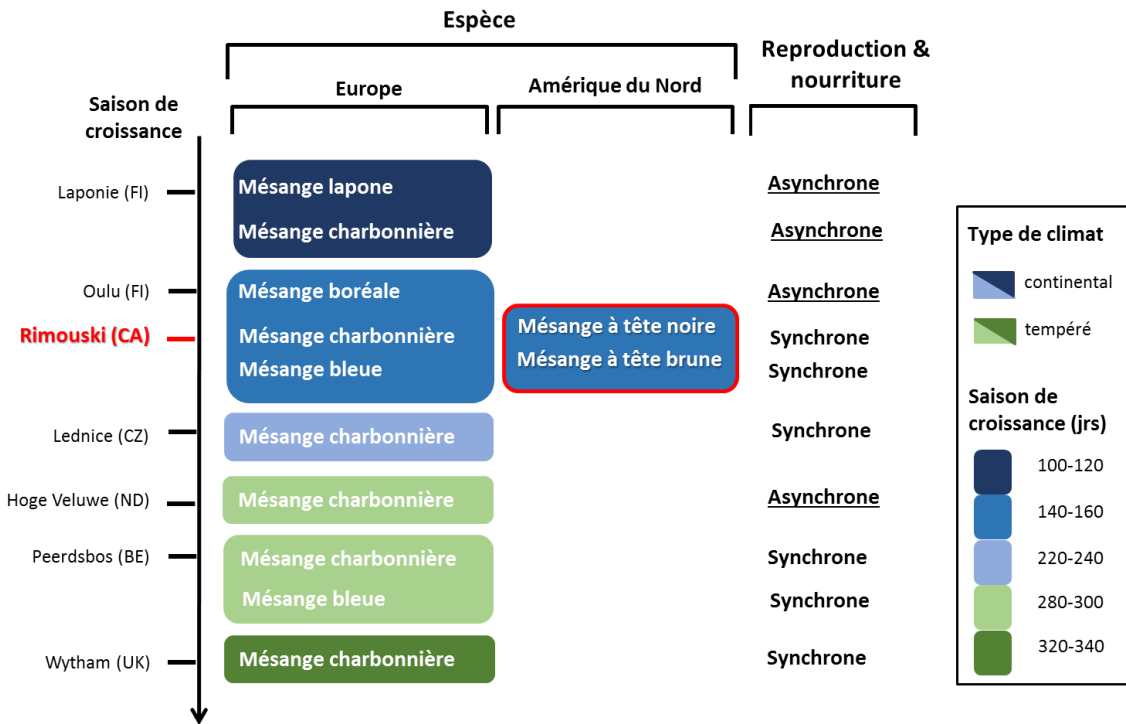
Espèce

Reproduction & nourriture

Europe

Amérique du Nord

Saison de croissance

Laponie (FI)
Mésange lapone
Asynchrone
Mésange charbonnière
Asynchrone

Oulu (FI)
Mésange boréale
Asynchrone

Rimouski (CA)
Mésange charbonnière
Synchrone
Mésange bleue
Synchrone
Mésange à tête noire
Mésange à tête brune

Lednice (CZ)
Mésange charbonnière
Synchrone

Hoge Veluwe (ND)
Mésange charbonnière
Asynchrone

Peerdsbos (BE)
Mésange charbonnière
Synchrone
Mésange bleue
Synchrone

Wytham (UK)
Mésange charbonnière
Synchrone

Type de climat
continental
tempéré

Saison de croissance (jrs)
100-120
140-160
220-240
280-300
320-340